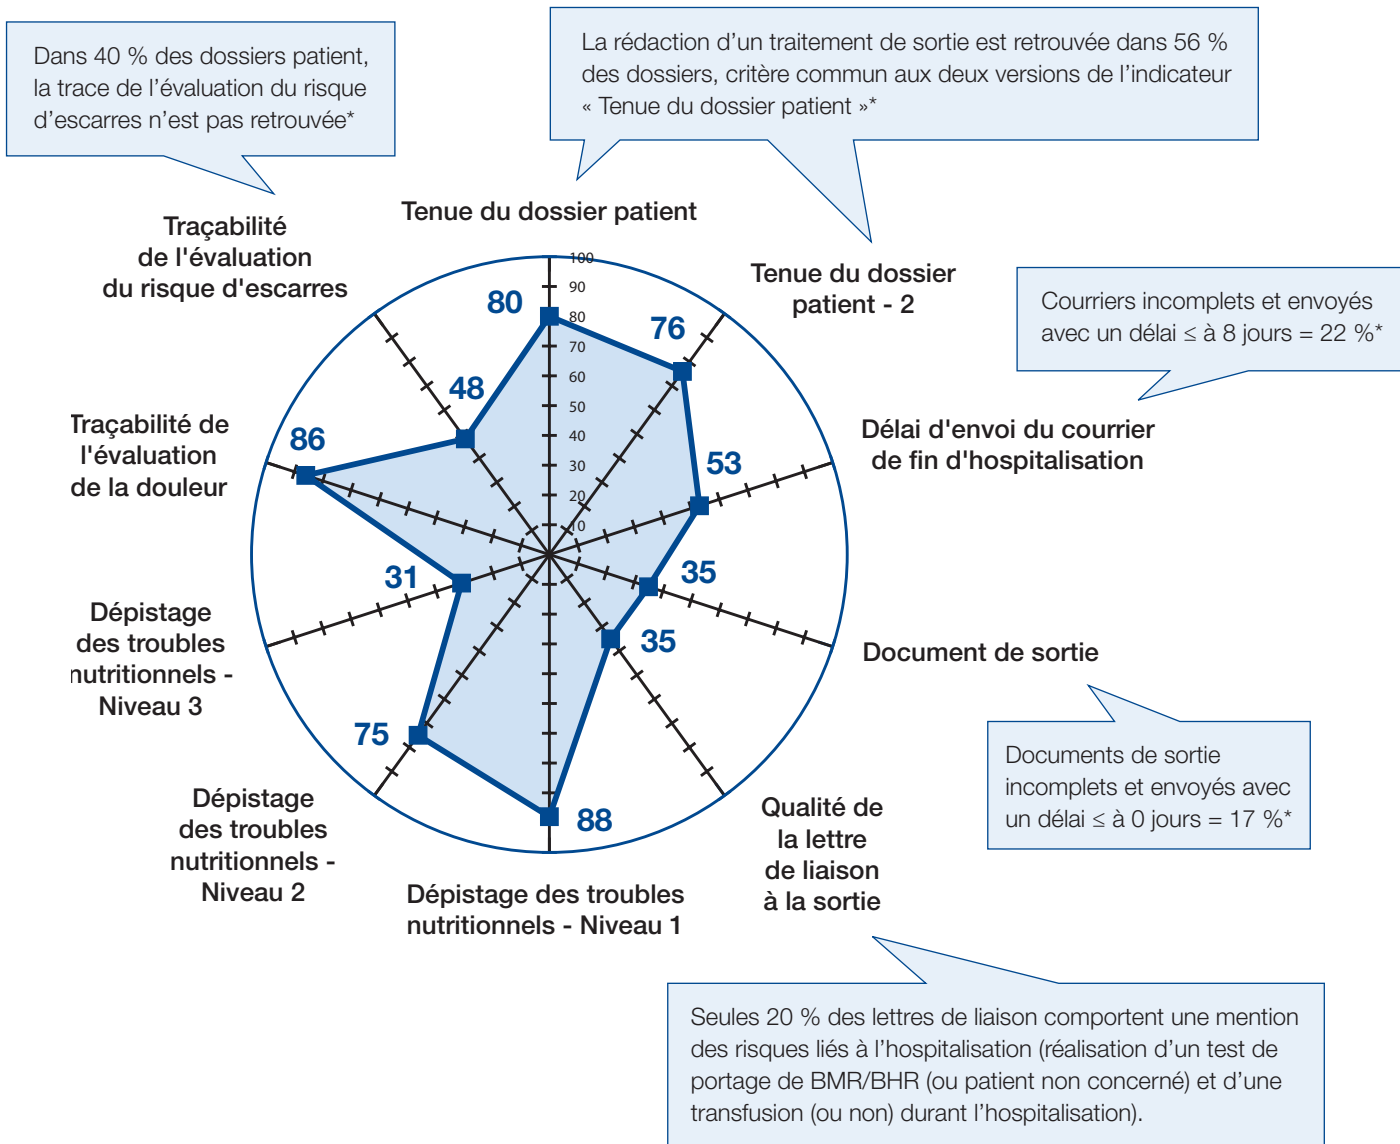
Dans 40 % des dossiers patient, la trace de l'évaluation du risque d'escarres n'est pas retrouvée*

La rédaction d'un traitement de sortie est retrouvée dans 56 % des dossiers, critère commun aux deux versions de l'indicateur « Tenue du dossier patient »*

Tenue du dossier patient

Traçabilité de l'évaluation du risque d'escarres

Tenue du dossier patient - 2

Courriers incomplets et envoyés avec un délai ≤ à 8 jours = 22 %*

Délai d'envoi du courrier de fin d'hospitalisation

Traçabilité de l'évaluation de la douleur

Document de sortie

Dépistage des troubles nutritionnels - Niveau 3

Documents de sortie incomplets et envoyés avec un délai ≤ à 0 jours = 17 %*

Dépistage des troubles nutritionnels - Niveau 2

Qualité de la lettre de liaison à la sortie

Dépistage des troubles nutritionnels - Niveau 1

100
90
80
70
60
50
40
30
20
10

80
76
53
35
35
88
75
31
86
48

Seules 20 % des lettres de liaison comportent une mention des risques liés à l'hospitalisation (réalisation d'un test de portage de BMR/BHR (ou patient non concerné) et d'une transfusion (ou non) durant l'hospitalisation).